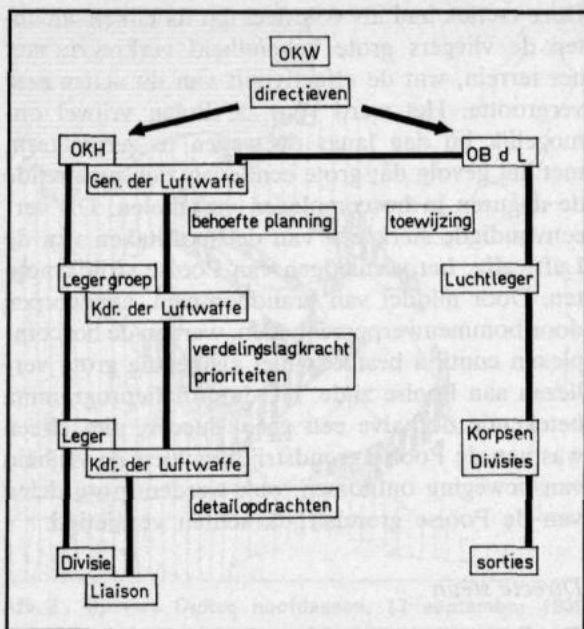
OKW

directieven

OKH

Gen. der Luftwaffe

OB d L

behoefte planning

toewijzing

Legergroep

Kdr. der Luftwaffe

Luchtleger

verdelingslagkracht prioriteiten

Leger

Kdr. der Luftwaffe

Korpsen Divisies

detailopdrachten

Divisie

Liaison

sorties